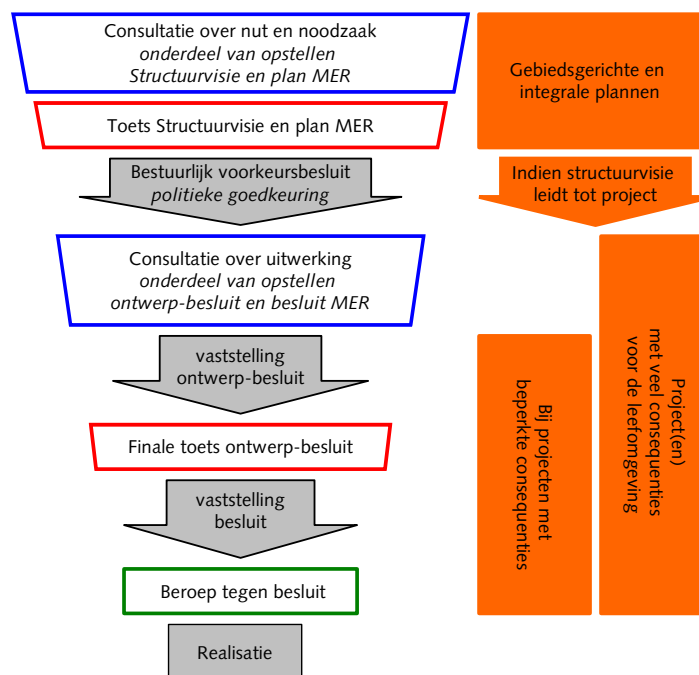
Consultatie over nut en noodzaak
*onderdeel van opstellen Structuurvisie en plan MER*

Toets Structuurvisie en plan MER

Bestuurlijk voorkeursbesluit
*politieke goedkeuring*

Consultatie over uitwerking
*onderdeel van opstellen ontwerp-besluit en besluit MER*

vaststelling ontwerp-besluit

Finale toets ontwerp-besluit

vaststelling besluit

Beroep tegen besluit

Realisatie

Gebiedsgerichte en integrale plannen

Indien structuurvisie leidt tot project

Project(en) met veel consequenties voor de leefomgeving

Bij projecten met beperkte consequenties